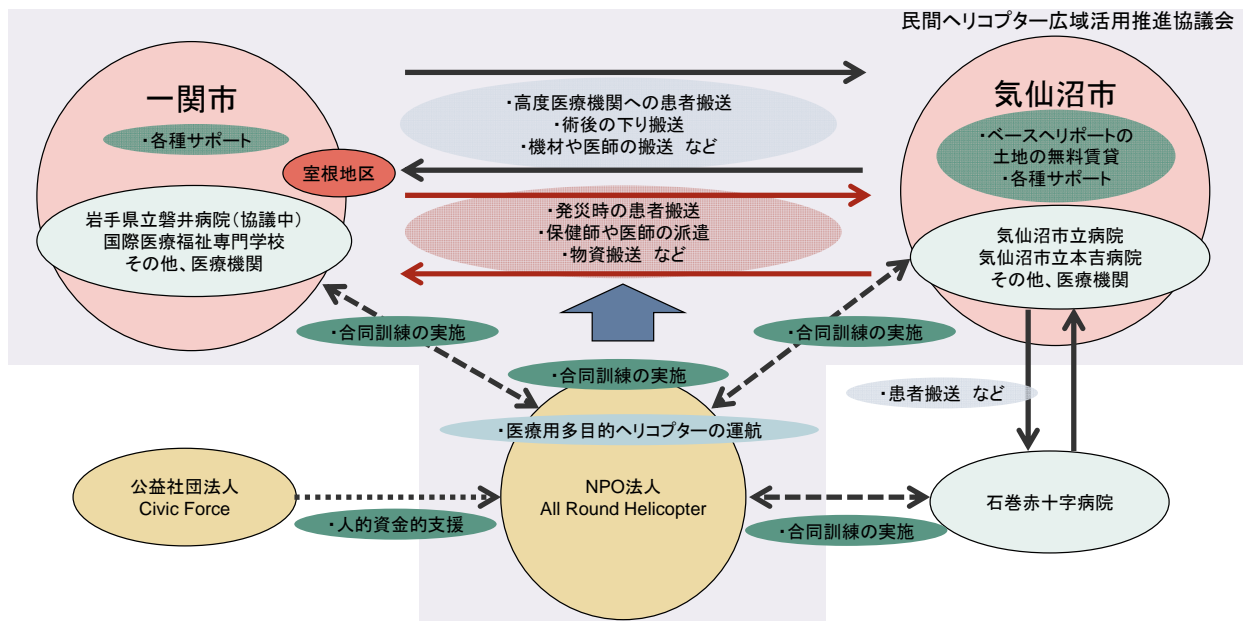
民間ヘリコプター広域活用推進協議会

一関市

・各種サポート

室根地区

岩手県立磐井病院（協議中）
国際医療福祉専門学校
その他、医療機関

・高度医療機関への患者搬送
・術後の下り搬送
・機材や医師の搬送 など

・発災時の患者搬送
・保健師や医師の派遣
・物資搬送 など

気仙沼市

・ベースヘリポートの
土地の無料賃貸
・各種サポート

気仙沼市立病院
気仙沼市立本吉病院
その他、医療機関

・合同訓練の実施

・合同訓練の実施

・合同訓練の実施

・患者搬送 など

・医療用多目的ヘリコプターの運航

公益社団法人
Civic Force

・人的資金的支援

NPO法人
All Round Helicopter

石巻赤十字病院

・合同訓練の実施